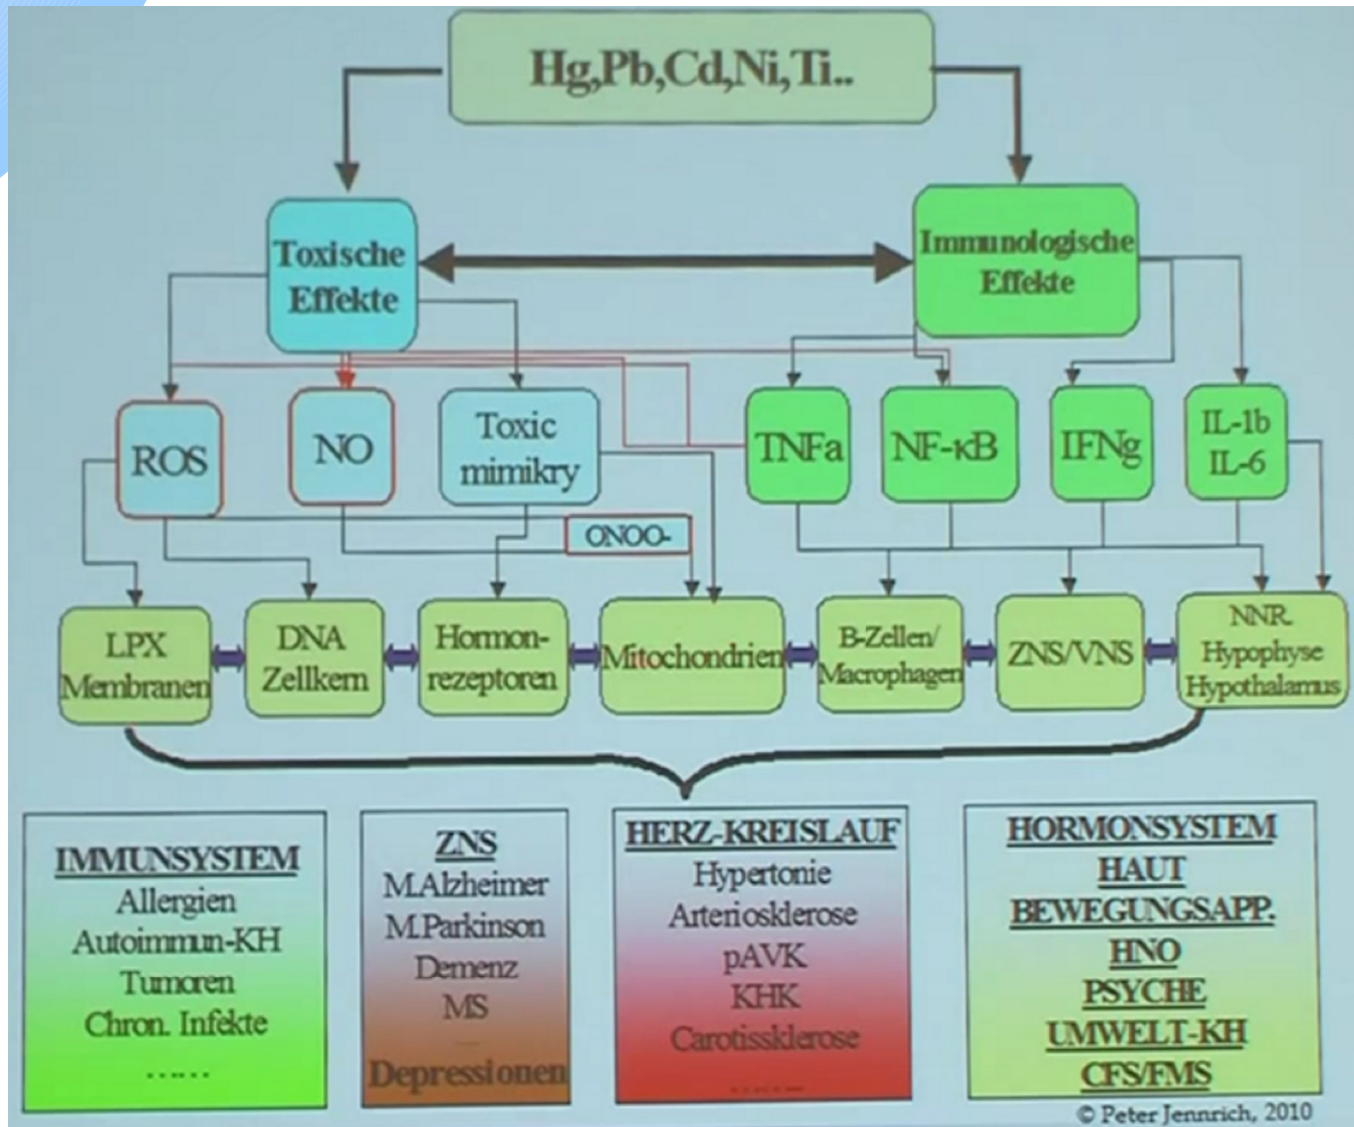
Hg,Pb,Cd,Ni,Ti..

Toxische Effekte

Immunologische Effekte

ROS

NO

Toxic mimikry

TNFa

NF-κB

IFNg

IL-1b IL-6

ONOO-

LPX Membranen

DNA Zellkern

Hormonrezeptoren

Mitochondrien

B-Zellen/ Macrophagen

ZNS/VNS

NNR Hypophyse Hypothalamus

IMMUNSYSTEM
Allergien
Autoimmun-KH
Tumoren
Chron. Infekte
……

ZNS
M.Alzheimer
M.Parkinson
Demenz
MS
...
Depressionen

HERZ-KREISLAUF
Hypertonie
Arteriosklerose
pAVK
KHK
Carotissklerose
……

HORMONSYSTEM
HAUT
BEWEGUNGSAPP.
HNO
PSYCHE
UMWELT-KH
CFS/FMS

© Peter Jennrich, 2010